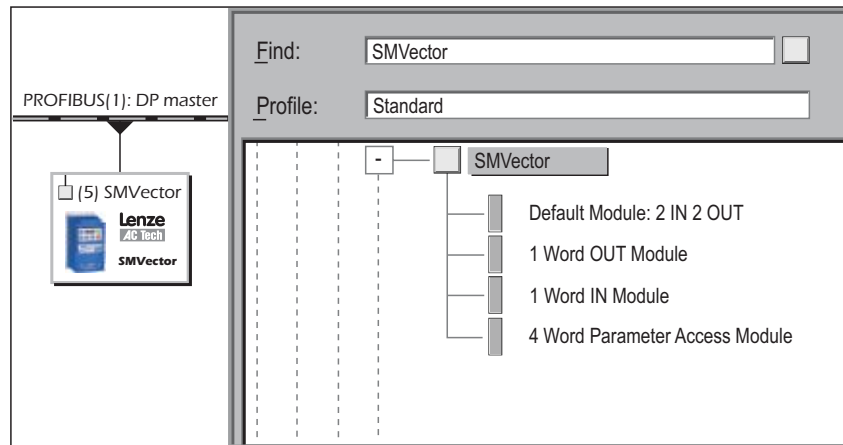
PROFIBUS(1): DP master

(5) SMVector

Lenze
AC Tech
SMVector

Find: SMVector

Profile: Standard

-

SMVector

Default Module: 2 IN 2 OUT

1 Word OUT Module

1 Word IN Module

4 Word Parameter Access Module